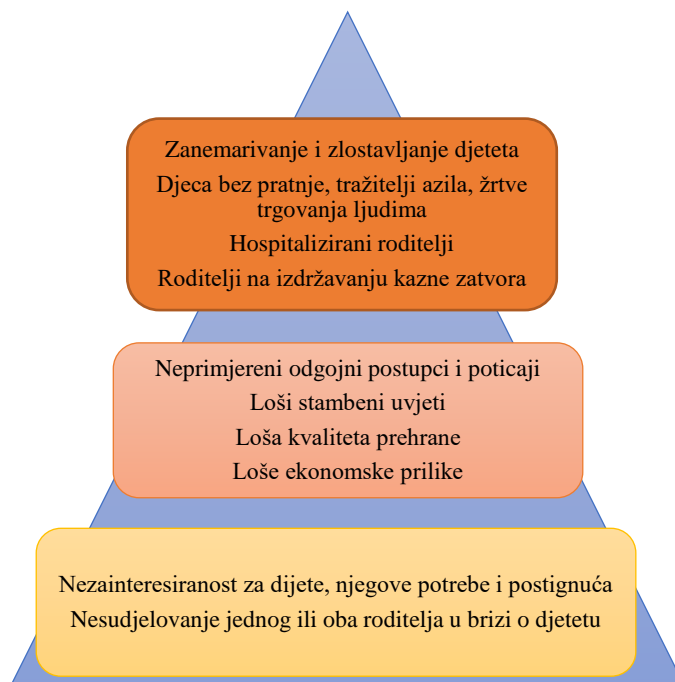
Zanemarivanje i zlostavljanje djeteta

Djeca bez pratnje, tražitelji azila, žrtve trgovanja ljudima

Hospitalizirani roditelji

Roditelji na izdržavanju kazne zatvora

Neprimjereni odgojni postupci i poticaji

Loši stambeni uvjeti

Loša kvaliteta prehrane

Loše ekonomske prilike

Nezainteresiranost za dijete, njegove potrebe i postignuća

Nesudjelovanje jednog ili oba roditelja u brizi o djetetu